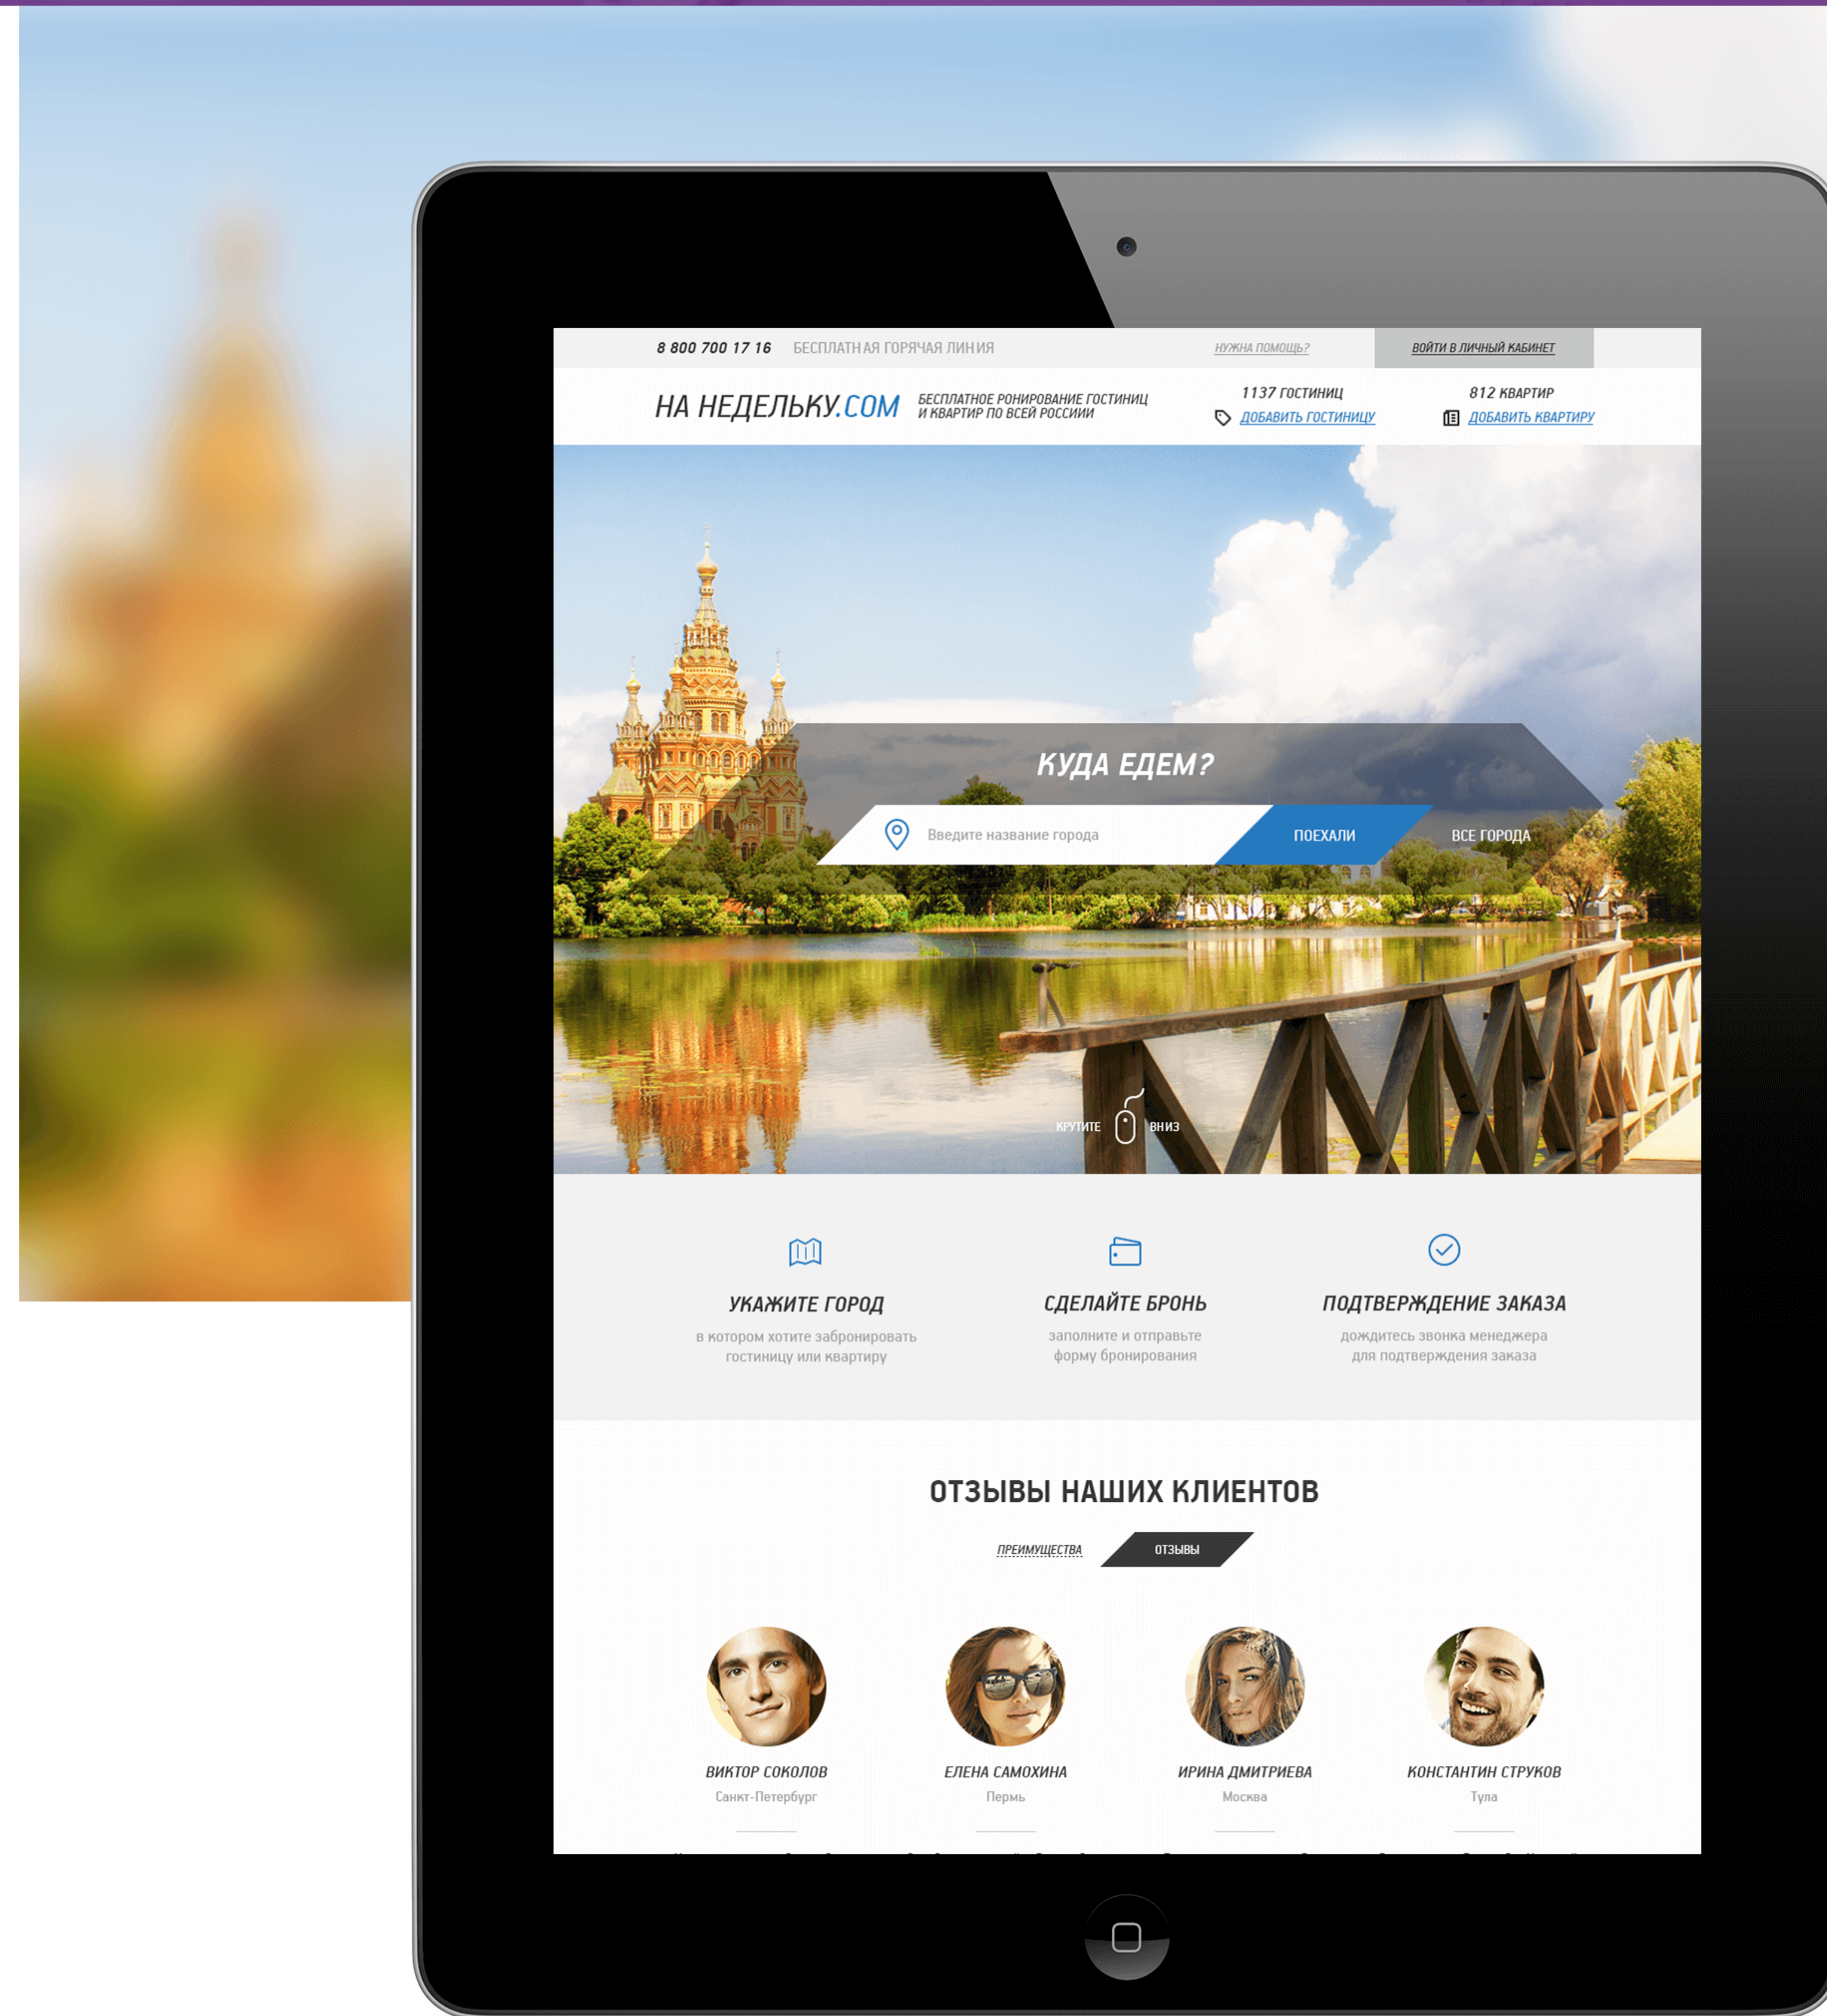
8 800 700 17 16 БЕСПЛАТНАЯ ГОРЯЧАЯ ЛИНИЯ

НУЖНА ПОМОЩЬ?

ВОЙТИ В ЛИЧНЫЙ КАБИНЕТ

НА НЕДЕЛЬКУ.COM

БЕСПЛАТНОЕ РОНИРОВАНИЕ ГОСТИНИЦ И КВАРТИР ПО ВСЕЙ РОССИИ

1137 ГОСТИНИЦ
ДОБАВИТЬ ГОСТИНИЦУ

812 КВАРТИР
ДОБАВИТЬ КВАРТИРУ

КУДА ЕДЕМ?

Введите название города

ПОЕХАЛИ

ВСЕ ГОРОДА

КРУТИТЕ ВНИЗ

УКАЖИТЕ ГОРОД
в котором хотите забронировать гостиницу или квартиру

СДЕЛАЙТЕ БРОНЬ
заполните и отправьте форму бронирования

ПОДТВЕРЖДЕНИЕ ЗАКАЗА
дождитесь звонка менеджера для подтверждения заказа

ОТЗЫВЫ НАШИХ КЛИЕНТОВ

ПРЕИМУЩЕСТВА

ОТЗЫВЫ

ВИКТОР СОКОЛОВ
Санкт-Петербург

ЕЛЕНА САМОХИНА
Пермь

ИРИНА ДМИТРИЕВА
Москва

КОНСТАНТИН СТРУКОВ
Тула